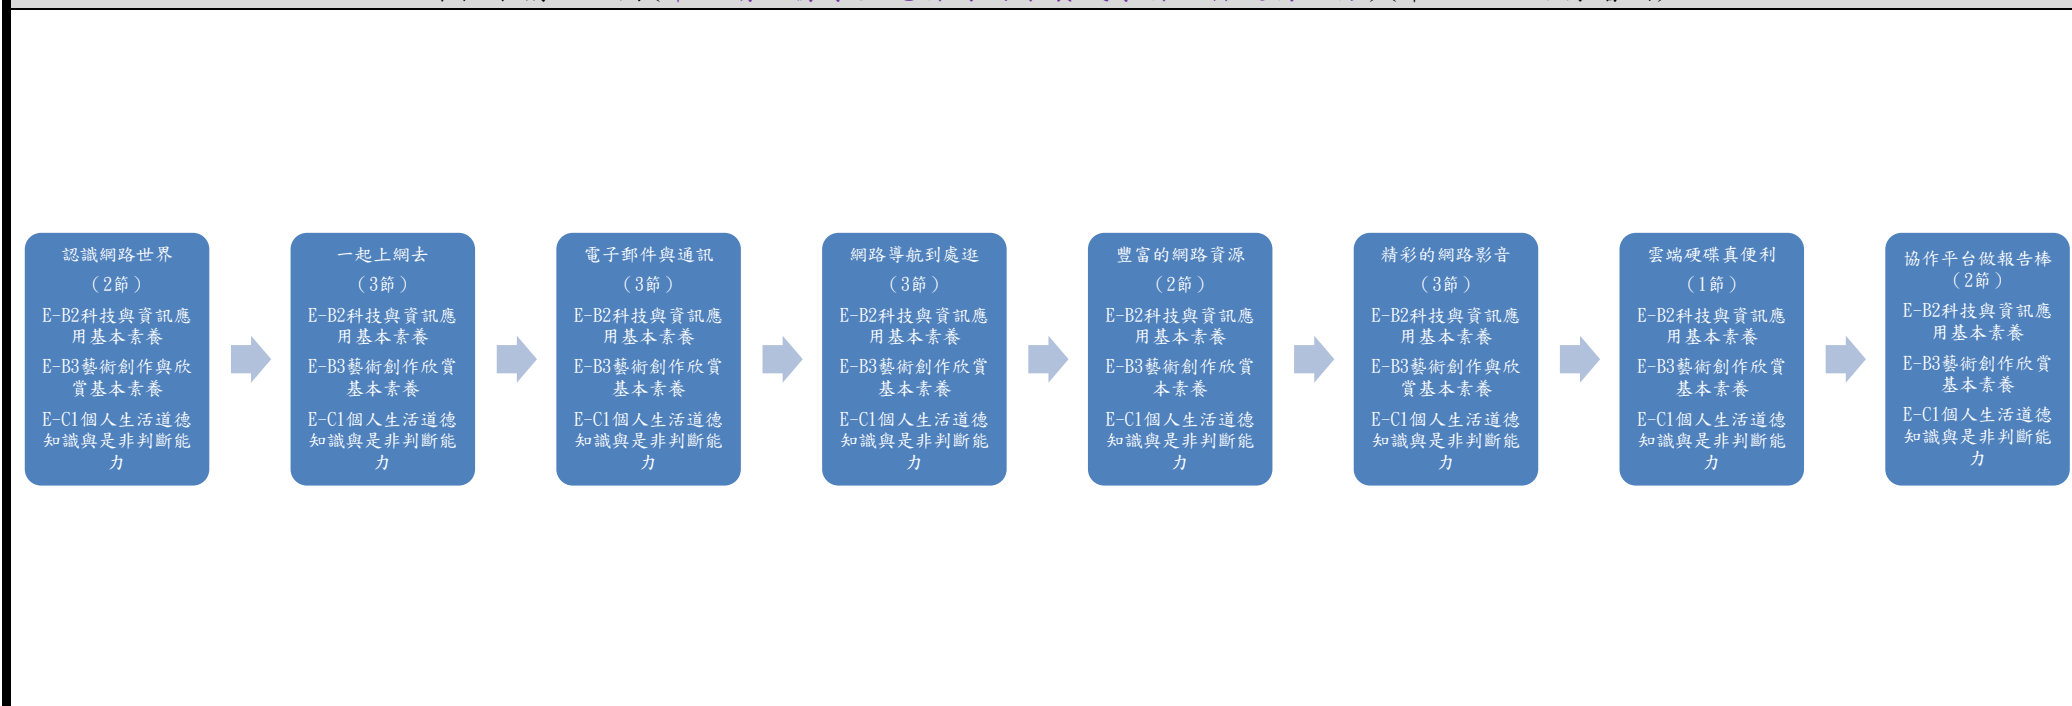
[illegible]

認識網路世界
（2節）
E-B2科技與資訊應用基本素養
E-B3藝術創作與欣賞基本素養
E-C1個人生活道德知識與是非判斷能力

一起上網去
（3節）
E-B2科技與資訊應用基本素養
E-B3藝術創作欣賞基本素養
E-C1個人生活道德知識與是非判斷能力

電子郵件與通訊
（3節）
E-B2科技與資訊應用基本素養
E-B3藝術創作欣賞基本素養
E-C1個人生活道德知識與是非判斷能力

網路導航到處逛
（3節）
E-B2科技與資訊應用基本素養
E-B3藝術創作欣賞基本素養
E-C1個人生活道德知識與是非判斷能力

豐富的網路資源
（2節）
E-B2科技與資訊應用基本素養
E-B3藝術創作欣賞本素養
E-C1個人生活道德知識與是非判斷能力

精彩的網路影音
（3節）
E-B2科技與資訊應用基本素養
E-B3藝術創作與欣賞基本素養
E-C1個人生活道德知識與是非判斷能力

雲端硬碟真便利
（1節）
E-B2科技與資訊應用基本素養
E-B3藝術創作欣賞基本素養
E-C1個人生活道德知識與是非判斷能力

協作平台做報告棒
（2節）
E-B2科技與資訊應用基本素養
E-B3藝術創作欣賞基本素養
E-C1個人生活道德知識與是非判斷能力